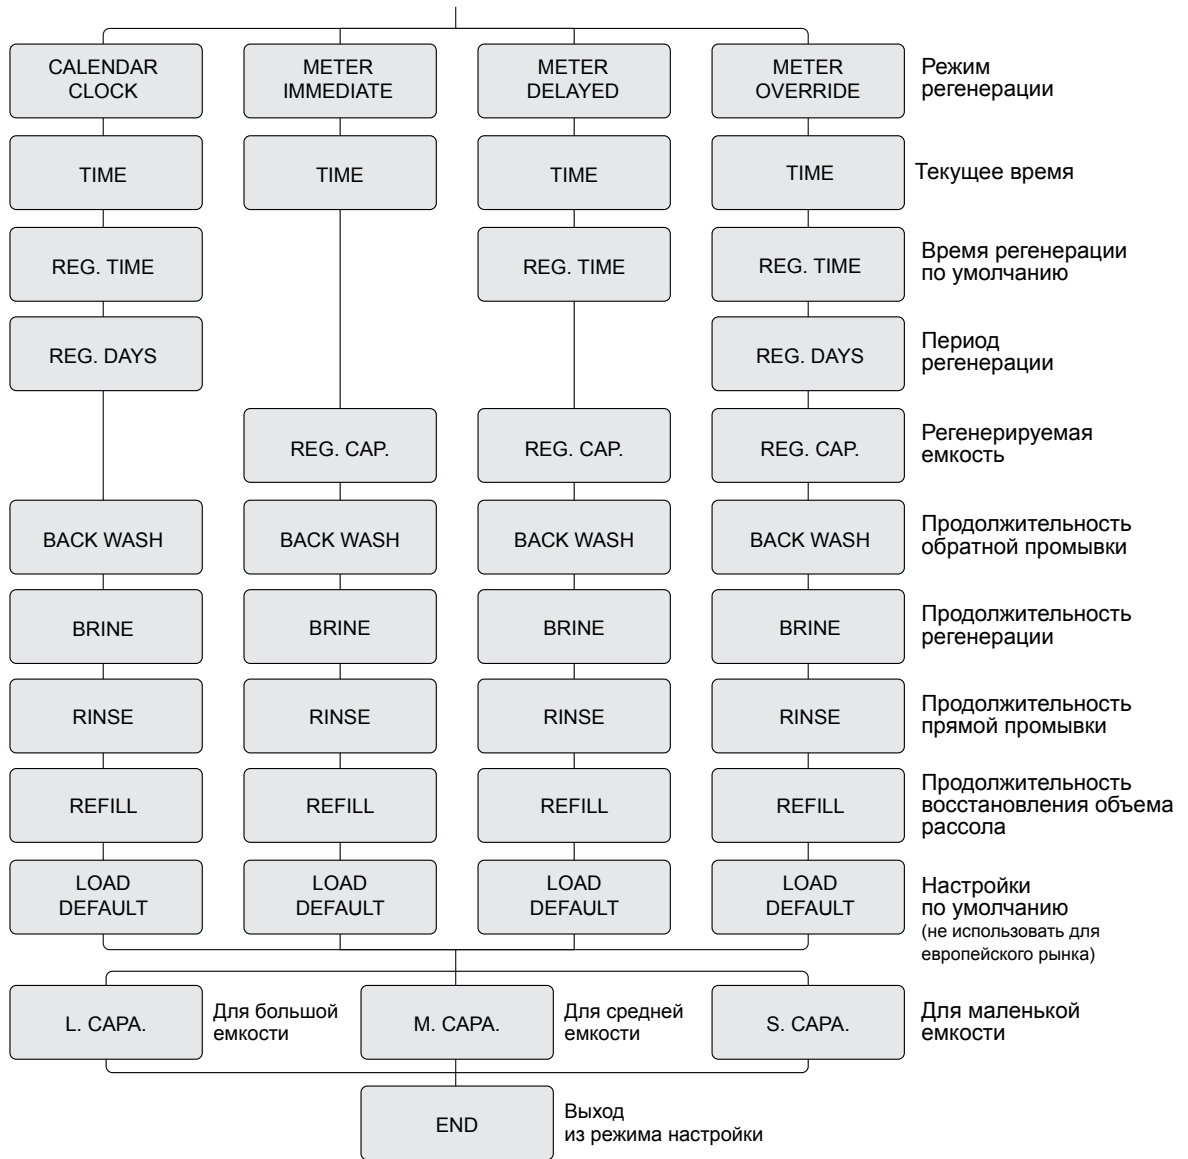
| | | | | |
|---|---|---|---|---|
| CALENDAR CLOCK | METER IMMEDIATE | METER DELAYED | METER OVERRIDE | Режим регенерации |
| TIME | TIME | TIME | TIME | Текущее время |
| REG. TIME | | REG. TIME | REG. TIME | Время регенерации по умолчанию |
| REG. DAYS | | | REG. DAYS | Период регенерации |
| | REG. CAP. | REG. CAP. | REG. CAP. | Регенерируемая емкость |
| BACK WASH | BACK WASH | BACK WASH | BACK WASH | Продолжительность обратной промывки |
| BRINE | BRINE | BRINE | BRINE | Продолжительность регенерации |
| RINSE | RINSE | RINSE | RINSE | Продолжительность прямой промывки |
| REFILL | REFILL | REFILL | REFILL | Продолжительность восстановления объема рассола |
| LOAD DEFAULT | LOAD DEFAULT | LOAD DEFAULT | LOAD DEFAULT | Настройки по умолчанию (не использовать для европейского рынка) |

L. CAPA. Для большой емкости

M. CAPA. Для средней емкости

S. CAPA. Для маленькой емкости

END Выход из режима настройки